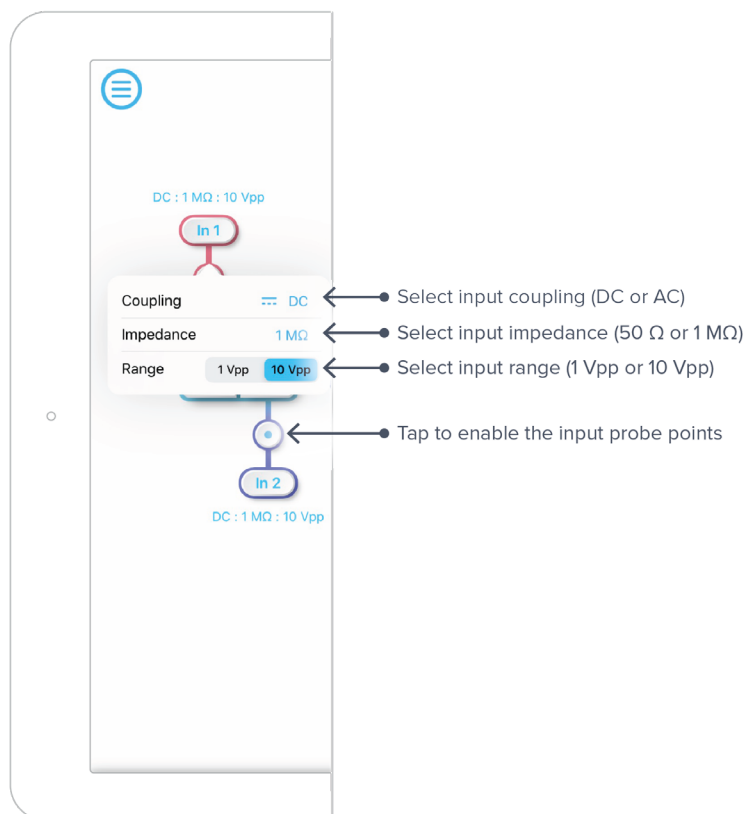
DC : 1 MΩ : 10 Vpp

In 1

Coupling DC

Impedance 1 MΩ

Range 1 Vpp 10 Vpp

Select input coupling (DC or AC)

Select input impedance (50 Ω or 1 MΩ)

Select input range (1 Vpp or 10 Vpp)

Tap to enable the input probe points

In 2

DC : 1 MΩ : 10 Vpp